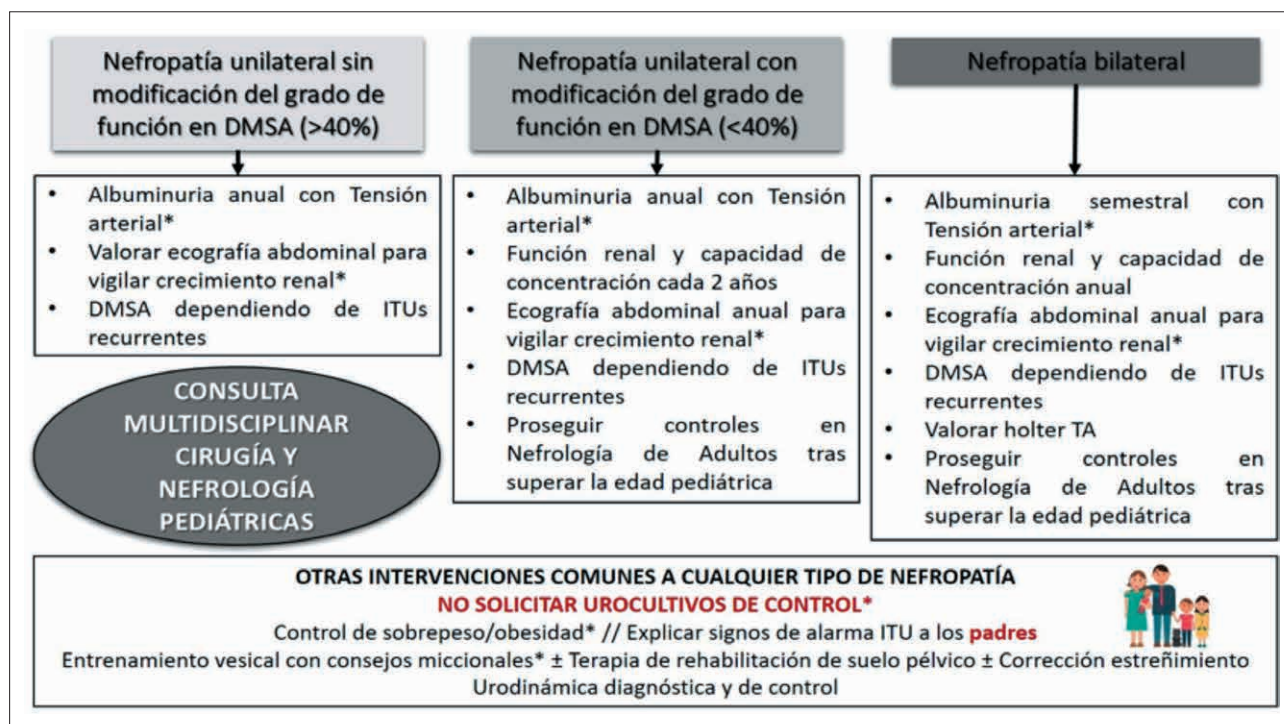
Nefropatía unilateral sin modificación del grado de función en DMSA (>40%)

• Albuminuria anual con Tensión arterial*
• Valorar ecografía abdominal para vigilar crecimiento renal*
• DMSA dependiendo de ITUs recurrentes

CONSULTA MULTIDISCIPLINAR CIRUGÍA Y NEFROLOGÍA PEDIÁTRICAS

Nefropatía unilateral con modificación del grado de función en DMSA (<40%)

• Albuminuria anual con Tensión arterial*
• Función renal y capacidad de concentración cada 2 años
• Ecografía abdominal anual para vigilar crecimiento renal*
• DMSA dependiendo de ITUs recurrentes
• Proseguir controles en Nefrología de Adultos tras superar la edad pediátrica

Nefropatía bilateral

• Albuminuria semestral con Tensión arterial*
• Función renal y capacidad de concentración anual
• Ecografía abdominal anual para vigilar crecimiento renal*
• DMSA dependiendo de ITUs recurrentes
• Valorar holter TA
• Proseguir controles en Nefrología de Adultos tras superar la edad pediátrica

OTRAS INTERVENCIONES COMUNES A CUALQUIER TIPO DE NEFROPATÍA
NO SOLICITAR UROCULTIVOS DE CONTROL*
Control de sobrepeso/obesidad* // Explicar signos de alarma ITU a los padres
Entrenamiento vesical con consejos miccionales* ± Terapia de rehabilitación de suelo pélvico ± Corrección estreñimiento
Urodinámica diagnóstica y de control